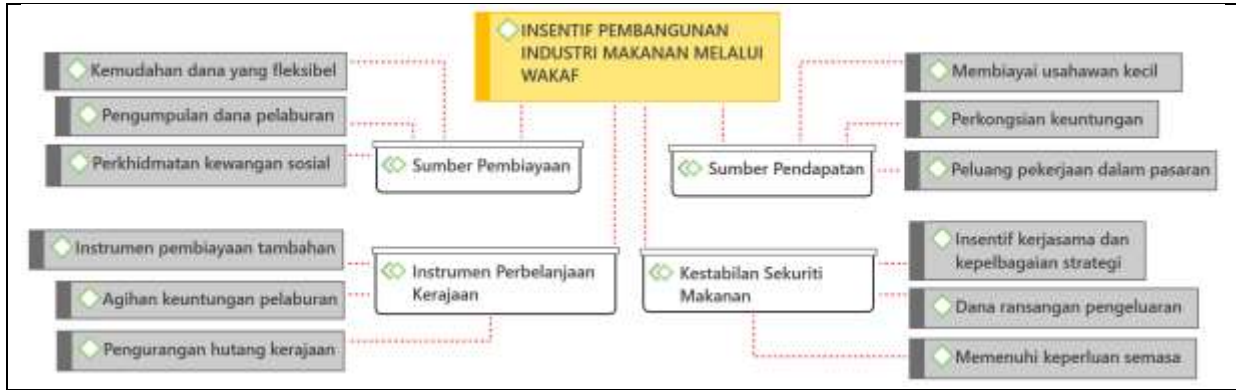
INSENTIF PEMBANGUNAN INDUSTRI MAKANAN MELALUI WAKAF

Kemudahan dana yang fleksibel

Pengumpulan dana pelaburan

Perkhidmatan kewangan sosial

Sumber Pembiayaan

Membiayai usahawan kecil

Perkongsian keuntungan

Peluang pekerjaan dalam pasaran

Sumber Pendapatan

Instrumen pembiayaan tambahan

Agihan keuntungan pelaburan

Pengurangan hutang kerajaan

Instrumen Perbelanjaan Kerajaan

Insentif kerjasama dan kepelbagaian strategi

Dana ransangan pengeluaran

Memenuhi keperluan semasa

Kestabilan Sekuriti Makanan